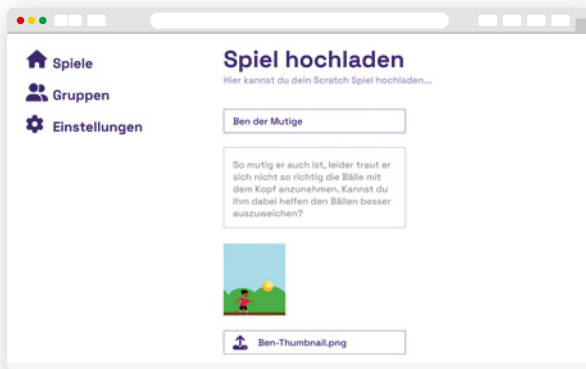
Spiele
Gruppen
Einstellungen

Spiel hochladen
Hier kannst du dein Scratch Spiel hochladen...

Ben der Mutige

So mutig er auch ist, leider traut er sich nicht so richtig die Bälle mit dem Kopf anzunehmen. Kannst du ihm dabei helfen den Bällen besser auszuweichen?

Ben-Thumbnail.png